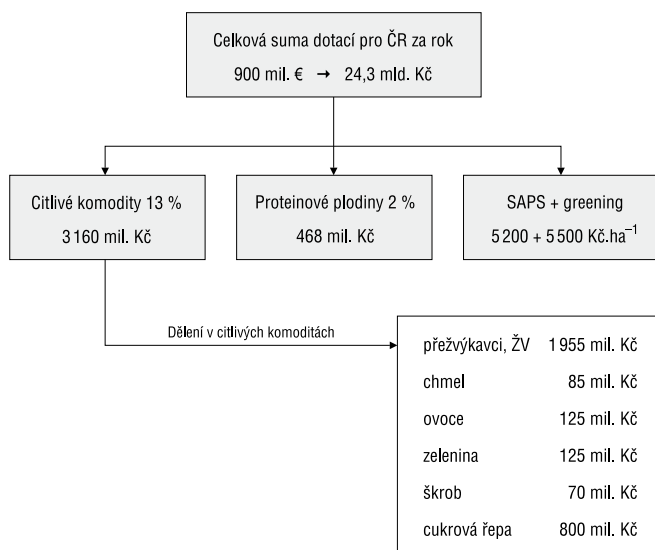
Celková suma dotací pro ČR za rok

900 mil. € → 24,3 mld. Kč

Citlivé komodity 13 %

3 160 mil. Kč

Proteinové plodiny 2 %

468 mil. Kč

SAPS + greening

5 200 + 5 500 Kč.ha$^{-1}$

Dělení v citlivých komoditách

| | |
|---|---|
| přežvýkavci, ŽV | 1 955 mil. Kč |
| chmel | 85 mil. Kč |
| ovoce | 125 mil. Kč |
| zelenina | 125 mil. Kč |
| škrob | 70 mil. Kč |
| cukrová řepa | 800 mil. Kč |